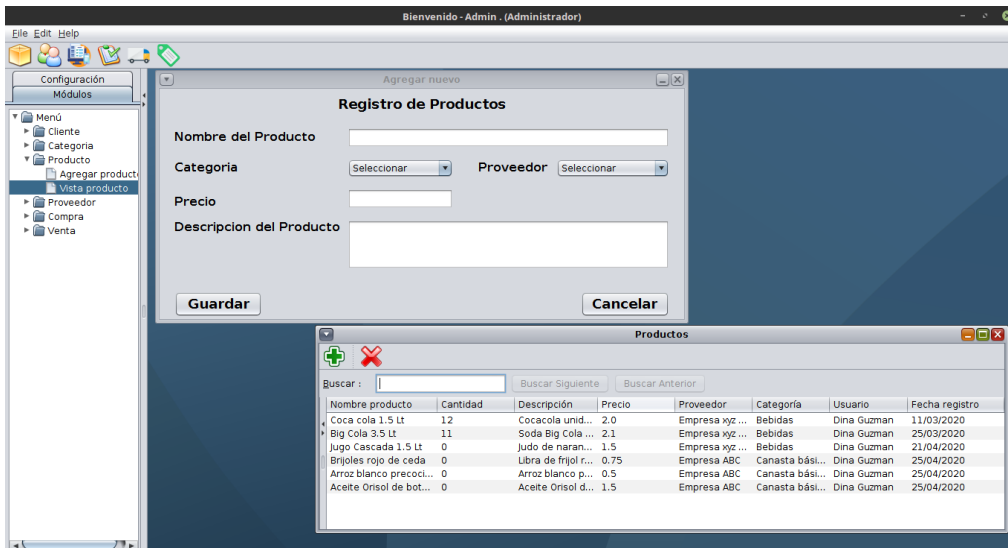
Bienvenido - Admin . (Administrador)

File Edit Help

Configuración
Módulos

Menú
Cliente
Categoria
Producto
Agregar producto
Vista producto
Proveedor
Compra
Venta

Agregar nuevo

Registro de Productos

Nombre del Producto

Categoria Seleccionar Proveedor Seleccionar

Precio

Descripcion del Producto

Guardar Cancelar

Productos

Buscar : Buscar Siguiente Buscar Anterior

| Nombre producto | Cantidad | Descripción | Precio | Proveedor | Categoría | Usuario | Fecha registro |
|---|---|---|---|---|---|---|---|
| Coca cola 1.5 Lt | 12 | Cocacola unid... | 2.0 | Empresa xyz ... | Bebidas | Dina Guzman | 11/03/2020 |
| Big Cola 3.5 Lt | 11 | Soda Big Cola ... | 2.1 | Empresa xyz ... | Bebidas | Dina Guzman | 25/03/2020 |
| Jugo Cascada 1.5 Lt | 0 | Judo de naran... | 1.5 | Empresa xyz ... | Bebidas | Dina Guzman | 21/04/2020 |
| Brijoles rojo de ceda | 0 | Libra de frijol r... | 0.75 | Empresa ABC | Canasta bási... | Dina Guzman | 25/04/2020 |
| Arroz blanco precoci... | 0 | Arroz blanco p... | 0.5 | Empresa ABC | Canasta bási... | Dina Guzman | 25/04/2020 |
| Aceite Orisol de bot... | 0 | Aceite Orisol d... | 1.5 | Empresa ABC | Canasta bási... | Dina Guzman | 25/04/2020 |